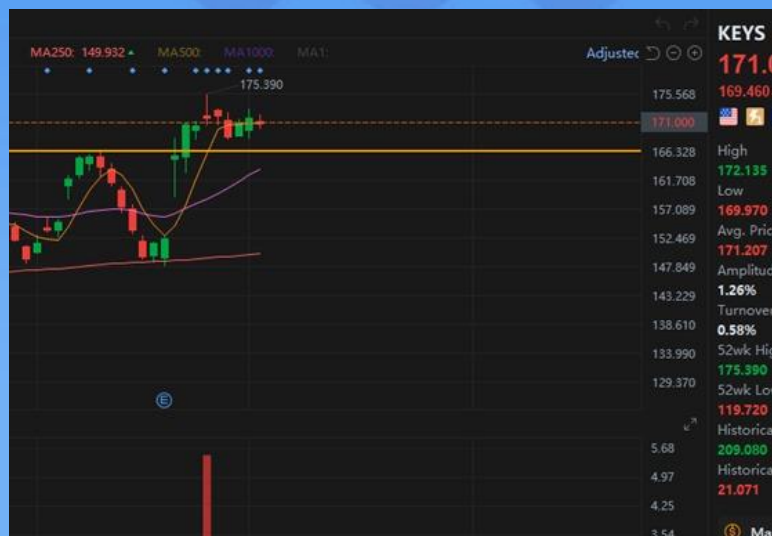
MA250: 149.932 ▲ MA500: MA1000: MA1:

Adjustec

175.390

175.568
171.000
166.328
161.708
157.089
152.469
147.849
143.229
138.610
133.990
129.370

E

5.68
4.97
4.25
3.54

KEYS
171.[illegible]
169.460

High
172.135
Low
169.970
Avg. Pric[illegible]
171.207
Amplitu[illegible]
1.26%
Turnove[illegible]
0.58%
52wk Hi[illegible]
175.390
52wk Lo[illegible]
119.720
Historica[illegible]
209.080
Historica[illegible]
21.071

Ma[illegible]